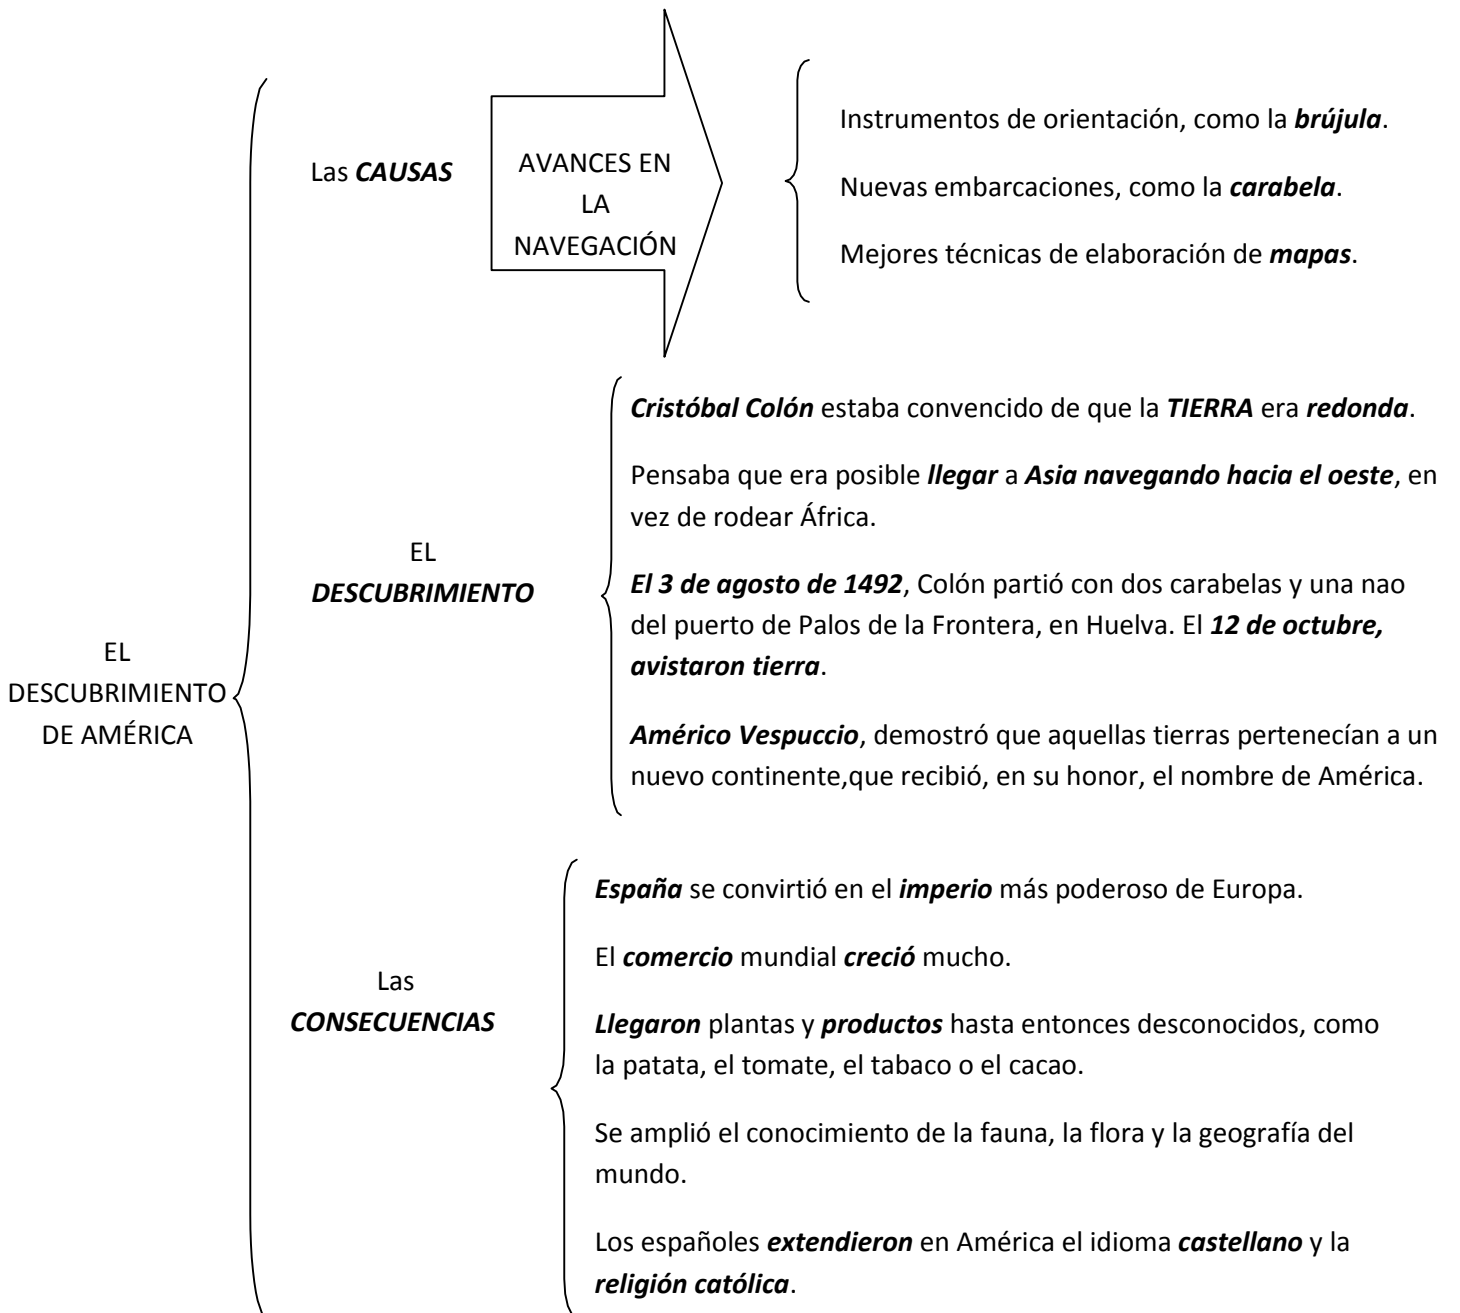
EL DESCUBRIMIENTO DE AMÉRICA

Las CAUSAS

AVANCES EN LA NAVEGACIÓN

Instrumentos de orientación, como la brújula.

Nuevas embarcaciones, como la carabela.

Mejores técnicas de elaboración de mapas.

EL DESCUBRIMIENTO

Cristóbal Colón estaba convencido de que la TIERRA era redonda.

Pensaba que era posible llegar a Asia navegando hacia el oeste, en vez de rodear África.

El 3 de agosto de 1492, Colón partió con dos carabelas y una nao del puerto de Palos de la Frontera, en Huelva. El 12 de octubre, avistaron tierra.

Américo Vespuccio, demostró que aquellas tierras pertenecían a un nuevo continente,que recibió, en su honor, el nombre de América.

Las CONSECUENCIAS

España se convirtió en el imperio más poderoso de Europa.

El comercio mundial creció mucho.

Llegaron plantas y productos hasta entonces desconocidos, como la patata, el tomate, el tabaco o el cacao.

Se amplió el conocimiento de la fauna, la flora y la geografía del mundo.

Los españoles extendieron en América el idioma castellano y la religión católica.